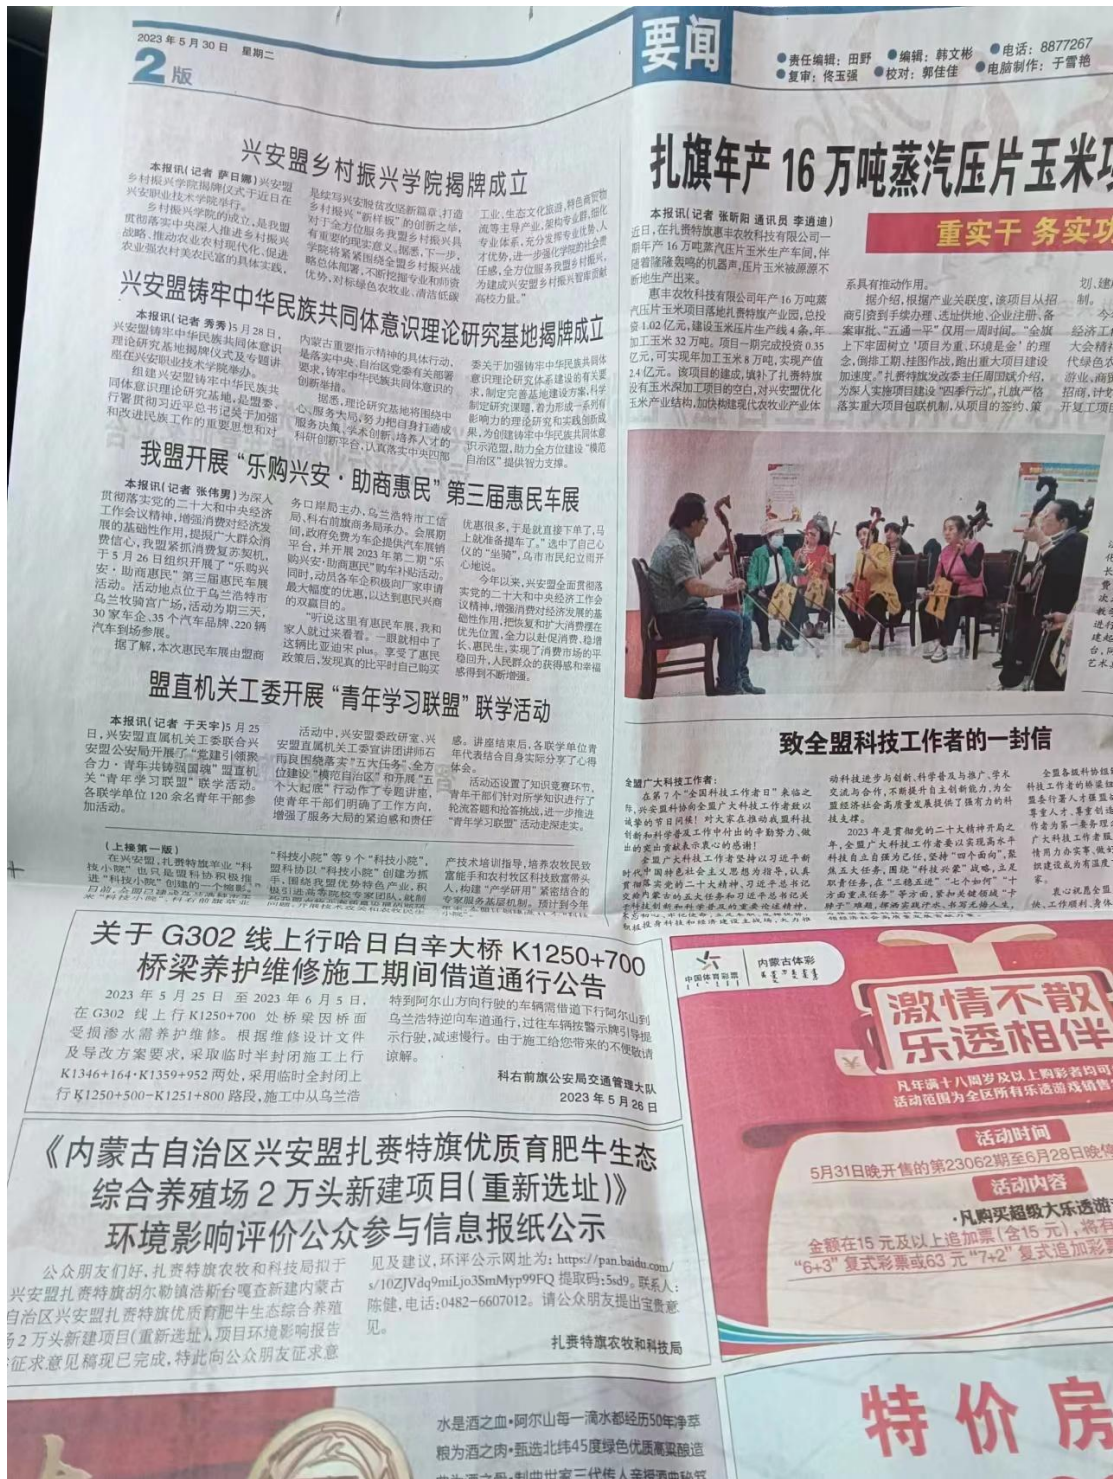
2023年5月30日 星期二
2版

要闻

●责任编辑：田野 ●编辑：韩文彬 ●电话：8877267
●复审：佟玉强 ●校对：郭佳佳 ●电脑制作：于雪艳

兴安盟乡村振兴学院揭牌成立

本报讯（记者 萨日娜）兴安盟乡村振兴学院揭牌仪式于近日在兴安职业技术学院举行。

乡村振兴学院的成立，是我盟贯彻落实中央深入推进乡村振兴战略，推动农业农村现代化，促进农业强农村美农民富的具体实践。

是续写兴安锐信农谣新篇章，打造乡村振兴"新样板"的创新之举。对于全方位服务我盟乡村振兴具有重要的现实意义。据悉，下一步，学院将紧紧围绕全盟乡村振兴战略任务部署，不断挖掘专业和师资优势，对标绿色农牧业、清洁低碳

工业、生态文化旅游，特色商贸物流等主导产业，聚焦专业群，细化专业体系，充分发挥专业的社会责任优势，进一步强化学院的社会责任感，全力打造服务兴安盟乡村振兴高地，为建成兴安盟乡村振兴智库贡献高校力量。

兴安盟铸牢中华民族共同体意识理论研究基地揭牌成立

本报讯（记者 秀秀）5月28日，兴安盟铸牢中华民族共同体意识理论研究基地揭牌仪式暨专题讲座在兴安职业技术学院举办。

组建兴安盟铸牢中华民族共同体意识理论研究基地，是盟委行署贯彻习近平总书记关于加强和改进民族工作的重要思想和对

内蒙古重要指示精神的具体行动，是落实中央、自治区党委有关部署要求，铸牢中华民族共同体意识的创新举措。

据悉，理论研究基地将围绕中心、服务大局，努力把自身打造成服务决策、学术创新、培养人才的科研创新平台，以真落实中央部署

委关于加强铸牢中华民族共同体意识理论研究体系建设的有关要求，制定完善基地建设方案，科学制定研究课题，着力形成一系列有影响力的理论研究和实践创新成果，为创建铸牢中华民族共同体意识示范盟，助力全方位建设"模范自治区"提供智力支撑。

我盟开展"乐购兴安·助商惠民"第三届惠民车展

本报讯（记者 张伟男）为深入贯彻落实党的二十大和中央经济工作会议精神，增强消费对经济发展的基础性作用，提振广大群众消费信心，我盟紧抓消费复苏契机，于5月26日组织开展了"乐购兴安·助商惠民"第三届惠民车展活动。活动地点位于乌兰浩特市乌兰牧骑宫广场，活动为期三天，30家车企、35个汽车品牌、220辆汽车到场参展。

据了解，本次惠民车展由盟商

务口岸局主办，乌兰浩特市工信局、科右前旗商务局承办。会展期间，政府免费为车企提供汽车展销平台，并开展2023年第一期"乐购兴安·助商惠民"购车补贴活动。同时，动员各车企积极向广大市民最大幅度的优惠，以达到惠民兴商的双赢目的。

"听说这里有惠民车展，我和家人就过来看看。一眼就相中了这辆比亚迪宋plus。享受了惠民政策后，发现真的比平时自己购买

优惠很多，于是就直接下单了，马上就准备提车了。"选中了自己心仪的"坐骑"，乌市市民纪立丽开心地说。

今年以来，兴安盟全面贯彻落实党的二十大和中央经济工作会议精神，增强消费对经济发展的基础性作用，把恢复和扩大消费摆在优先位置，全力以赴促消费、稳增长、惠民生，实现了消费市场的平稳回升，人民群众的获得感和幸福感得到不断增强。

盟直机关工委开展"青年学习联盟"联学活动

本报讯（记者 于天宇）5月25日，兴安盟直属机关工委联合兴安盟公安局开展了"党建引领展合力·青年共铸强国魂"盟直机关"青年学习联盟"联学活动。各联学单位120余名青年干部参加活动。

活动中，兴安盟委政研室、兴安盟直属机关工委宣讲团讲师石雨良围绕落实"五大任务"、全方位建设"模范自治区"和开展"五个大起底"行动作了专题讲座，使青年干部们明确了工作方向，增强了服务大局的紧迫感和责任

感。讲座结束后，各联学单位青年代表结合自身实际分享了心得体会。

活动还设置了知识竞赛环节，青年干部们针对所学知识进行了轮流答题和抢答挑战，进一步推进"青年学习联盟"活动走深走实。

（上接第一版）
在兴安盟，扎赉特旗"半业"科技小院"也只是盟科协积极推进"科技小院"创建的一个缩影。目前，全盟已建立……

"科技小院"等9个"科技小院"。盟科协以"科技小院"创建为抓手，围绕我盟优势特色产业，积极引进高校和科研院所专家团队……

产技术培训指导，培养农牧民致富能手和农村牧区科技致富带头人，构建"产学研用"紧密结合的专家服务基层机制，预计到今年……

扎旗年产16万吨蒸汽压片玉米项

本报讯（记者 张昕阳 通讯员 李通迪）近日，在扎赉特旗惠丰农牧科技有限公司一期年产16万吨蒸汽压片玉米生产车间，伴随着隆隆轰鸣的机器声，压片玉米被源源不断生产出来。

惠丰农牧科技有限公司年产16万吨蒸汽压片玉米项目落地扎赉特旗产业园，总投资1.02亿元，建设玉米压片生产线4条，年加工玉米32万吨。项目一期完成投资0.35亿元，可实现年加工玉米8万吨，实现产值2.4亿元。该项目的建成，填补了扎赉特旗没有玉米深加工项目的空白，对兴安盟优化玉米产业结构，加快构建现代农牧业产业体

重实干 务实功

系具有推动作用。

据介绍，根据产业关联度，该项目从招商引资到手续办理、选址供地、企业注册、备案审批、"五通一平"仅用一周时间。"全旗上下牢固树立'项目为重，环境是金'的理念，倒排工期、挂图作战，跑出重大项目建设加速度。"扎赉特旗发改委主任周国威介绍，为深入实施项目建设"四季行动"，扎旗严格落实重大项目包联机制，从项目的签约、审

划、建设……制。今……经济工……大会精……代绿色……游业、商……招商，计划……开复工项目

致全盟科技工作者的一封信

全盟广大科技工作者：
在第7个"全国科技工作者日"来临之际，兴安盟科协向全盟广大科技工作者致以诚挚的节日问候！对大家在推动我盟科技创新和科学普及工作中付出的辛勤努力，做出的突出贡献表示衷心的感谢！
全盟广大科技工作者要切以习近平新时代中国特色社会主义思想为指导，认真贯彻落实党的二十大精神，习近平总书记交给内蒙古的五大任务和习近平总书记关于科技创新和科学普及的重要论述精神……

动科技进步与创新、科学普及与推广、学术交流与合作，不断提升自主创新能力，为全盟经济社会高质量发展提供了强有力的科技支撑。
2023年是贯彻党的二十大精神开局之年，全盟广大科技工作者要以实现高水平科技自立自强为己任，坚持"四个面向"，聚焦五大任务，围绕"科技兴蒙"战略，立足职责任务，在"三稳工进""七个如何""十方面重要任务"等方面……

全盟各级科协组织……科技工作者的桥梁纽带……盟委行署人才强盟……尊重人才、尊重创造……作者为第一条务服……广大科技工作者服……持为办实事，做好……推进设成为有温度……家。
衷心祝愿全盟……快、工作顺利、身体……

关于G302线上行哈日白辛大桥K1250+700桥梁养护维修施工期间借道通行公告

2023年5月25日至2023年6月5日，在G302线上行K1250+700处桥梁因桥面受损渗水需养护维修。根据维修设计文件及导改方案要求，采取临时半封闭施工上行K1346+164-K1359+952两处，采用临时全封闭上行K1250+500-K1251+800路段，施工中从乌兰浩

特到阿尔山方向行驶的车辆需借道下行阿尔山到乌兰浩特逆向车道通行，过往车辆按警示牌引导提示行驶，减速慢行。由于施工给您带来的不便敬请谅解。

科右前旗公安局交通管理大队
2023年5月26日

《内蒙古自治区兴安盟扎赉特旗优质育肥牛生态综合养殖场2万头新建项目（重新选址）》环境影响评价公众参与信息报纸公示

公众朋友们好，扎赉特旗农牧和科技局拟于兴安盟扎赉特旗胡尔勒镇浩斯台嘎查新建内蒙古自治区兴安盟扎赉特旗优质育肥牛生态综合养殖场2万头新建项目（重新选址），项目环境影响报告征求意见稿现已完成，特此向公众朋友征求意

见及建议，环评公示网址为：https://pan.baidu.com/s/10ZJVdq9miLjo3SmMyp99FQ 提取码：5sd9。联系人：陈健，电话：0482-6607012。请公众朋友提出宝贵意见。

扎赉特旗农牧和科技局

中国体育彩票 内蒙古体彩
激情不散 乐透相伴
凡年满十八周岁及以上购彩者均可
活动范围为全区所有乐透游戏销售
活动时间
5月31日晚开售的第23062期至6月28日晚
活动内容
·凡购买超级大乐透游
金额在15元及以上追加票（含15元），将
"6+3"复式彩票或63元"7+2"复式追加彩

水是酒之血·阿尔山每一滴水都经历50年净萃
粮为酒之肉·甄选北纬45度绿色优质高粱酿造

特价房